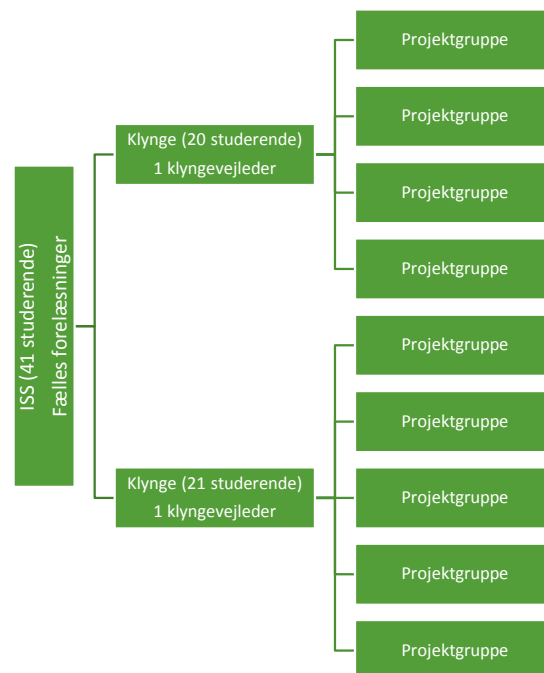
ISS (41 studerende)
Fælles forelæsninger

Klynge (20 studerende)
1 klyngevejleder

Projektgruppe

Projektgruppe

Projektgruppe

Projektgruppe

Klynge (21 studerende)
1 klyngevejleder

Projektgruppe

Projektgruppe

Projektgruppe

Projektgruppe

Projektgruppe